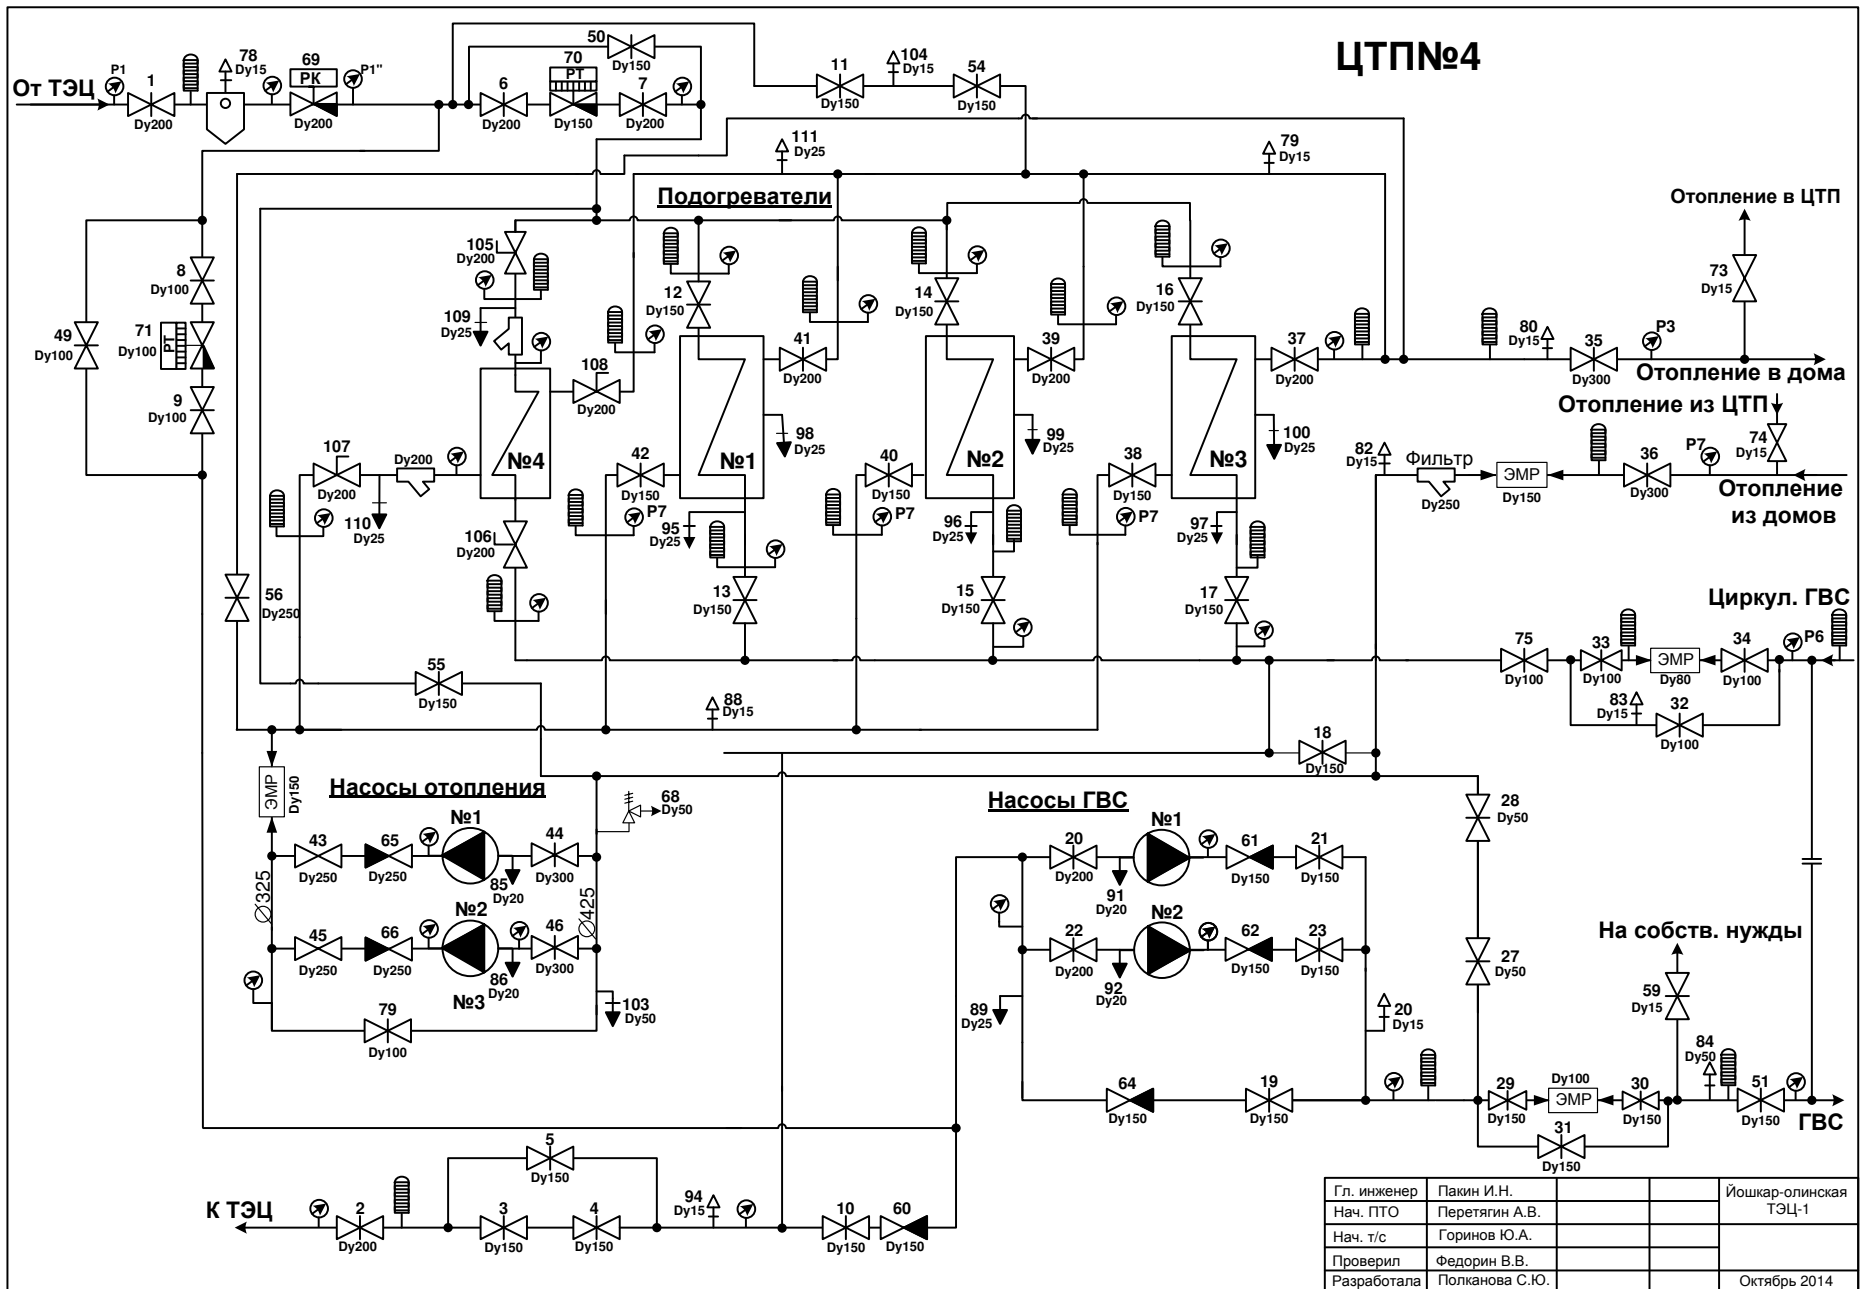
ЦТП№4

От ТЭЦ
P1
1
Dy200
78
Dy15
69
РК
Dy200
P1''
50
Dy150
6
Dy200
70
РТ
Dy150
7
Dy200
11
Dy150
104
Dy15
54
Dy150
111
Dy25
79
Dy15

Подогреватели

Отопление в ЦТП
73
Dy15

8
Dy100
71
Dy100
РТ
49
Dy100
9
Dy100

105
Dy200
109
Dy25
12
Dy150
41
Dy200
14
Dy150
39
Dy200
16
Dy150
37
Dy200
80
Dy15
35
Dy300
P3
Отопление в дома
Отопление из ЦТП
74
Dy15

108
Dy200
№4
№1
№2
№3
98
Dy25
99
Dy25
100
Dy25

107
Dy200
Dy200
110
Dy25
42
Dy150
40
Dy150
38
Dy150
82
Dy15
Фильтр
Dy250
ЭМР
Dy150
36
Dy300
P7
Отопление из домов

P7
95
Dy25
P7
96
Dy25
P7
97
Dy25
106
Dy200
56
Dy250
13
Dy150
15
Dy150
17
Dy150

Циркул. ГВС
75
Dy100
33
Dy100
ЭМР
Dy80
34
Dy100
P6
55
Dy150
88
Dy15
83
Dy15
32
Dy100
18
Dy150

ЭМР
Dy150
Насосы отопления
68
Dy50
№1
43
Dy250
65
Dy250
85
Dy20
44
Dy300
∅325
∅425
№2
45
Dy250
66
Dy250
86
Dy20
46
Dy300
№3
103
Dy50
79
Dy100

Насосы ГВС
28
Dy50
№1
20
Dy200
91
Dy20
61
Dy150
21
Dy150
№2
22
Dy200
92
Dy20
62
Dy150
23
Dy150
27
Dy50
На собств. нужды
89
Dy25
20
Dy15
59
Dy15
84
Dy50
64
Dy150
19
Dy150
29
Dy150
Dy100
ЭМР
30
Dy150
51
Dy150
ГВС
31
Dy150

5
Dy150
К ТЭЦ
2
Dy200
3
Dy150
4
Dy150
94
Dy15
10
Dy150
60
Dy150

| Гл. инженер | Пакин И.Н. | | | Йошкар-олинская ТЭЦ-1 |
|---|---|---|---|---|
| Нач. ПТО | Перетягин А.В. | | | |
| Нач. т/с | Горинов Ю.А. | | | |
| Проверил | Федорин В.В. | | | |
| Разработала | Полканова С.Ю. | | | Октябрь 2014 |